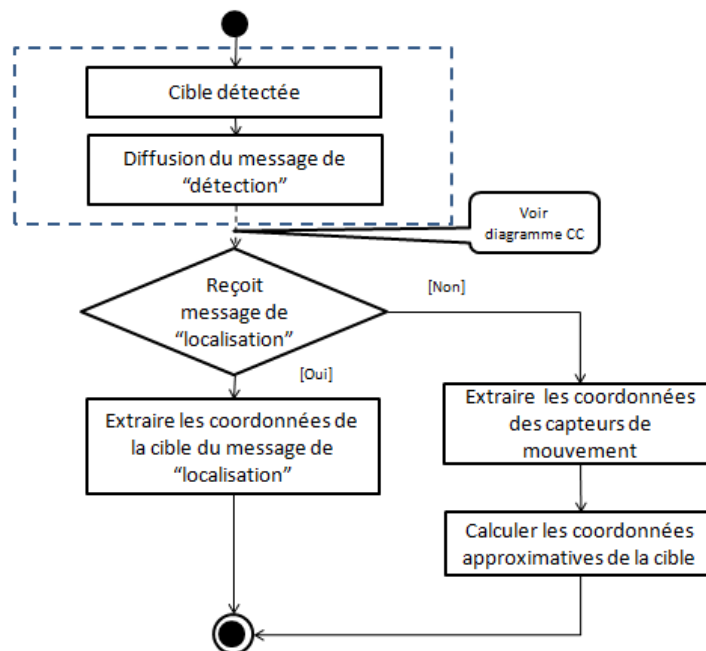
Cible détectée

Diffusion du message de “détection”

Voir diagramme CC

Reçoit message de “localisation”

[Non]

[Oui]

Extraire les coordonnées de la cible du message de “localisation”

Extraire les coordonnées des capteurs de mouvement

Calculer les coordonnées approximatives de la cible